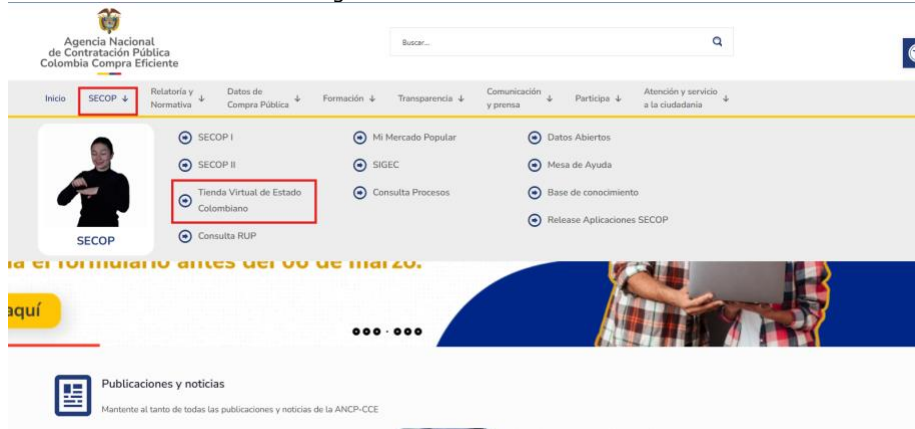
Agencia Nacional
de Contratación Pública
Colombia Compra Eficiente

Buscar...

Inicio
SECOP
Relatoría y Normativa
Datos de Compra Pública
Formación
Transparencia
Comunicación y prensa
Participa
Atención y servicio a la ciudadanía

SECOP

SECOP I
SECOP II
Tienda Virtual de Estado Colombiano
Consulta RUP

Mi Mercado Popular
SIGEC
Consulta Procesos

Datos Abiertos
Mesa de Ayuda
Base de conocimiento
Release Aplicaciones SECOP

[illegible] el formulario antes del 06 de marzo.

aquí

Publicaciones y noticias

Mantente al tanto de todas las publicaciones y noticias de la ANCP-CCE